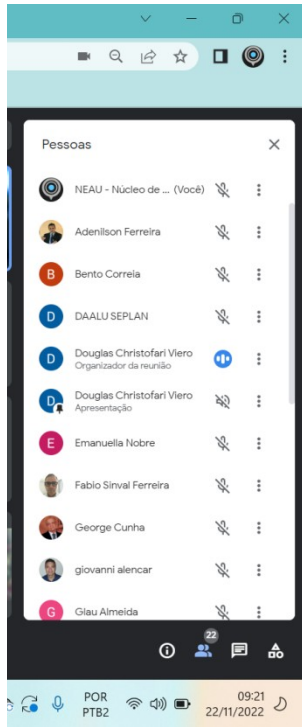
Pessoas

NEAU - Núcleo de ... (Você)

Adenilson Ferreira

B Bento Correia

D DAALU SEPLAN

D Douglas Christofari Viero
Organizador da reunião

D Douglas Christofari Viero
Apresentação

E Emanuella Nobre

Fabio Sinval Ferreira

George Cunha

giovanni alencar

G Glau Almeida

22

POR
PTB2

09:21
22/11/2022